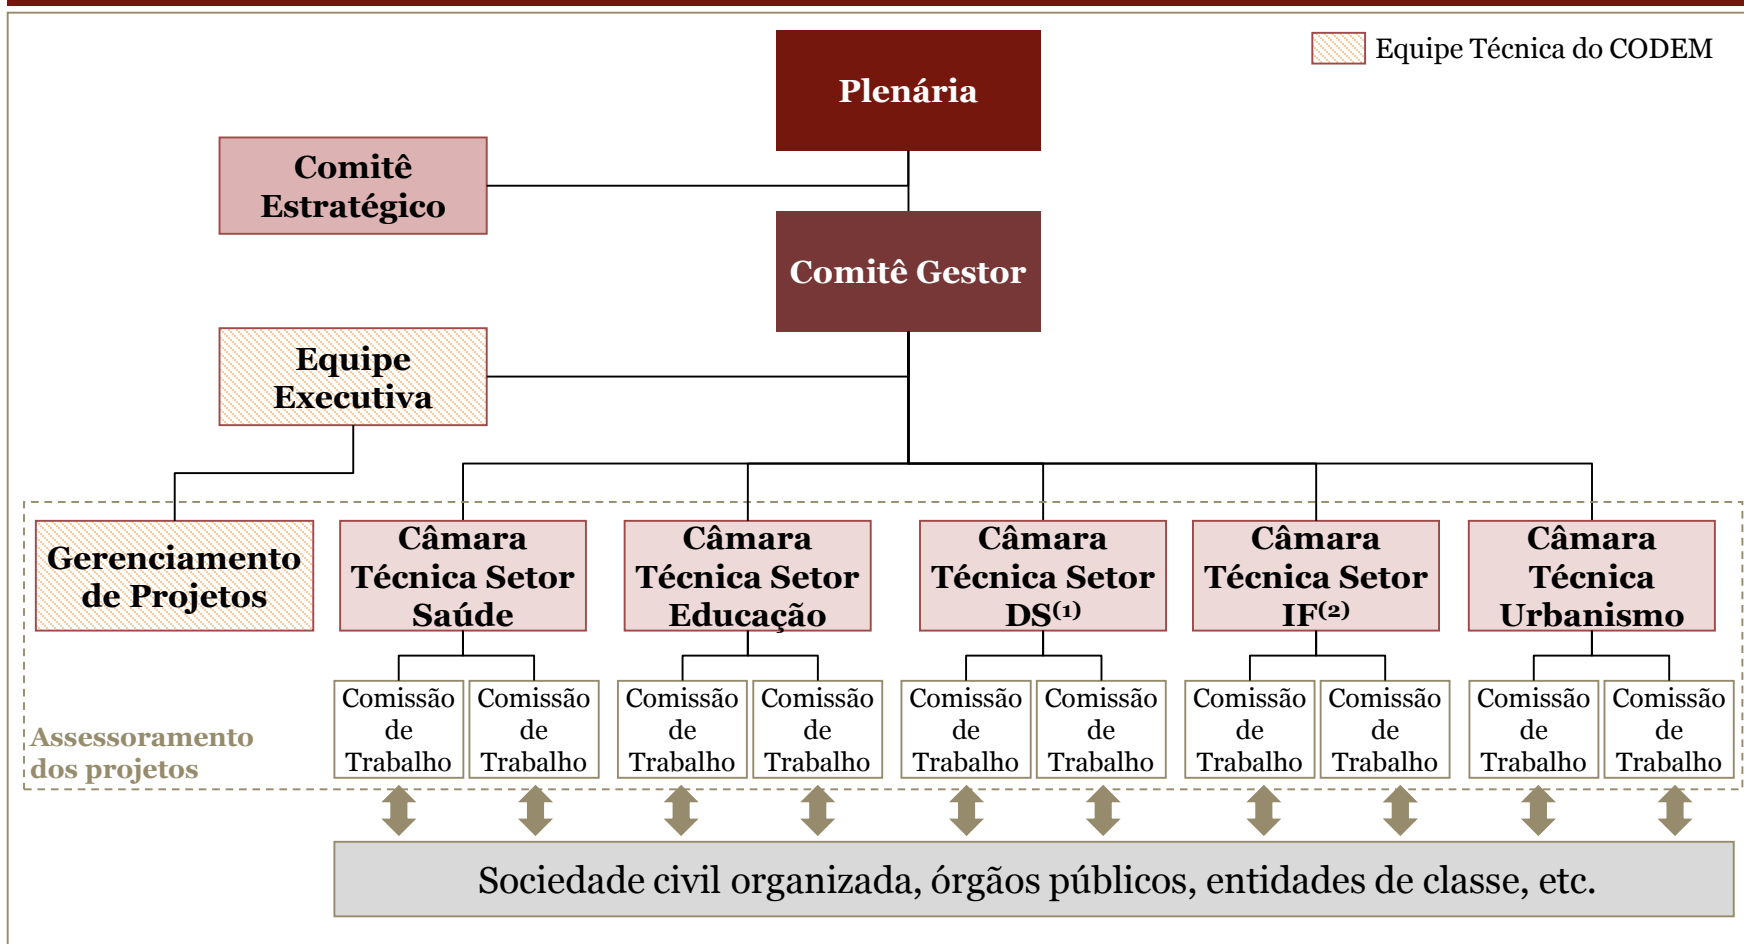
Equipe Técnica do CODEM

Plenária

Comitê Estratégico

Comitê Gestor

Equipe Executiva

Gerenciamento de Projetos

Câmara Técnica Setor Saúde

Câmara Técnica Setor Educação

Câmara Técnica Setor DS$^{(1)}$

Câmara Técnica Setor IF$^{(2)}$

Câmara Técnica Urbanismo

Comissão de Trabalho

Comissão de Trabalho

Comissão de Trabalho

Comissão de Trabalho

Comissão de Trabalho

Comissão de Trabalho

Comissão de Trabalho

Comissão de Trabalho

Comissão de Trabalho

Comissão de Trabalho

Assessoramento dos projetos

Sociedade civil organizada, órgãos públicos, entidades de classe, etc.